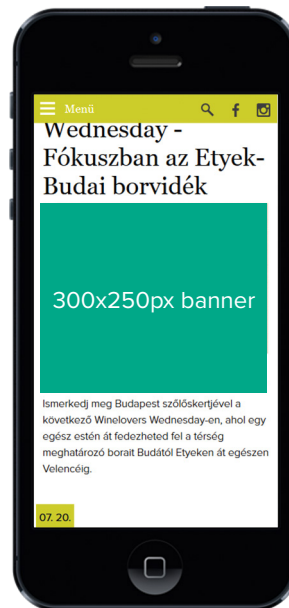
Menü

Wednesday - Fókuszban az Etyek-Budai borvidék

300x250px banner

Ismerkedj meg Budapest szőlőskertjével a következő Winelovers Wednesday-en, ahol egy egész estén át fedezheted fel a térség meghatározó borait Budától Etyeken át egészen Velencéig.

07. 20.